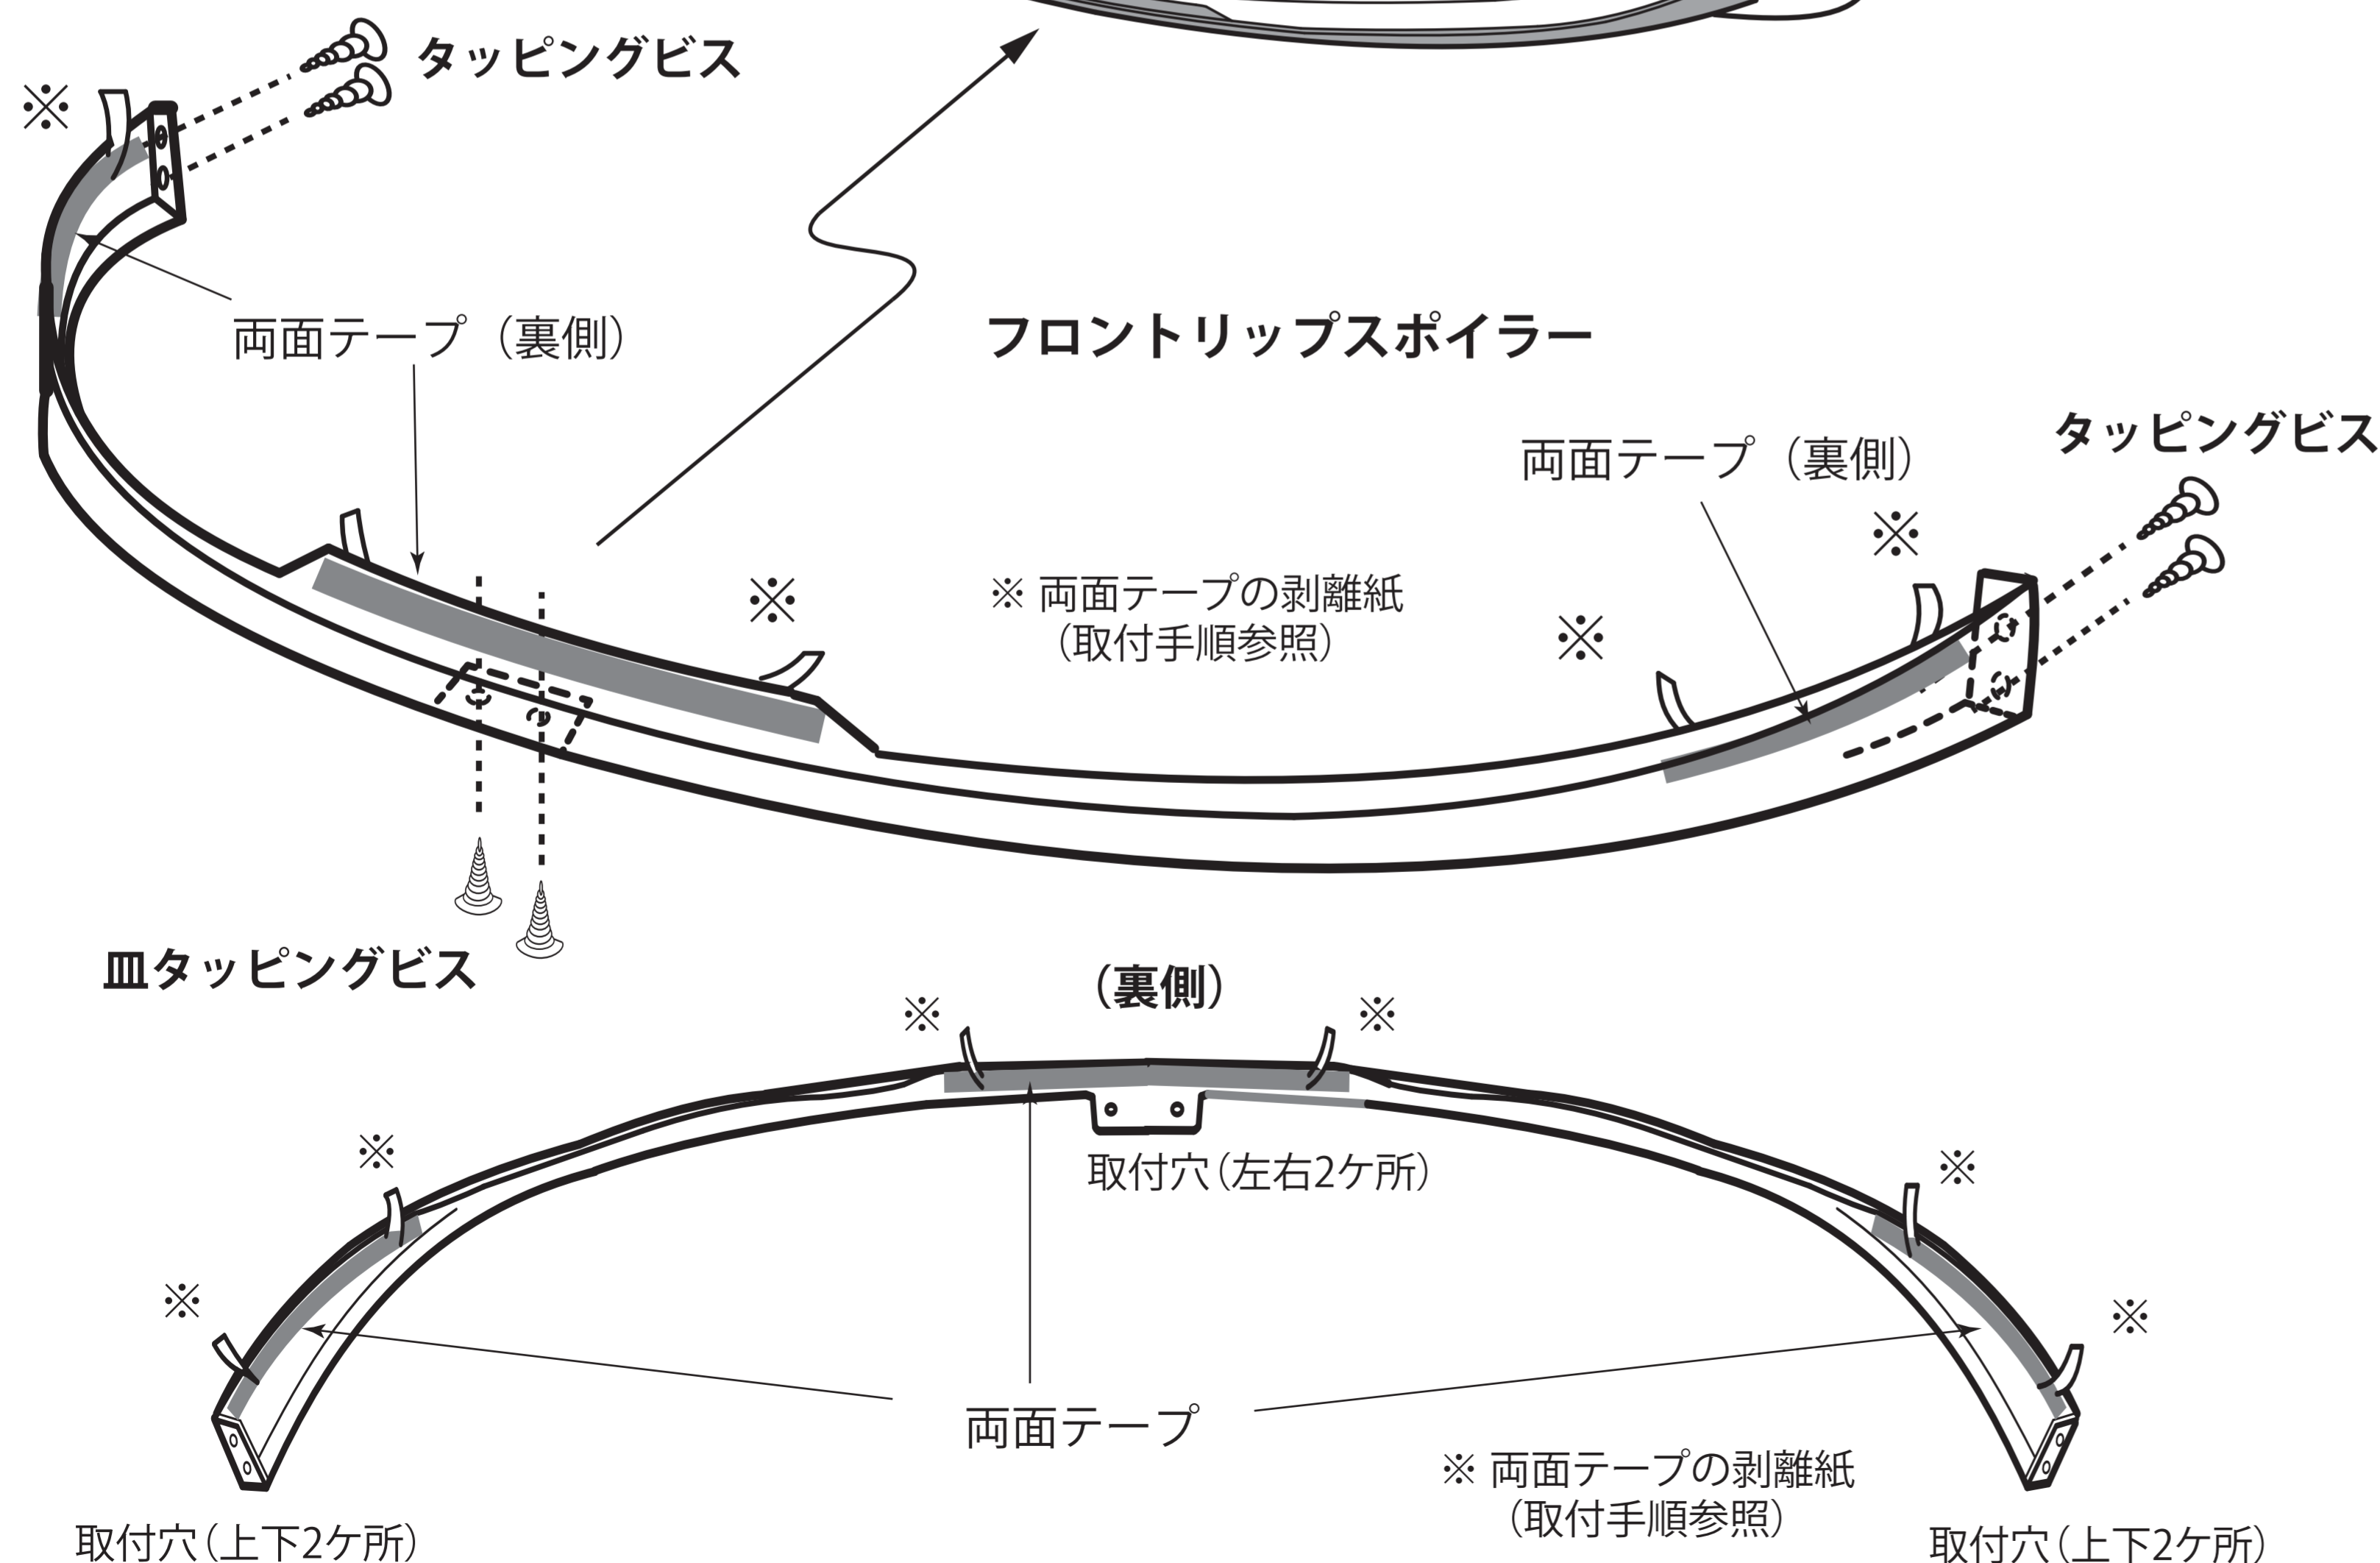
※
タッピングビス

両面テープ（裏側）

フロントリップスポイラー

タッピングビス
両面テープ（裏側）

※
※
※ 両面テープの剥離紙
（取付手順参照）
※

皿タッピングビス

（裏側）
※
※
取付穴（左右2ケ所）
※
※
※
※
両面テープ
※ 両面テープの剥離紙
（取付手順参照）
取付穴（上下2ケ所）
取付穴（上下2ケ所）